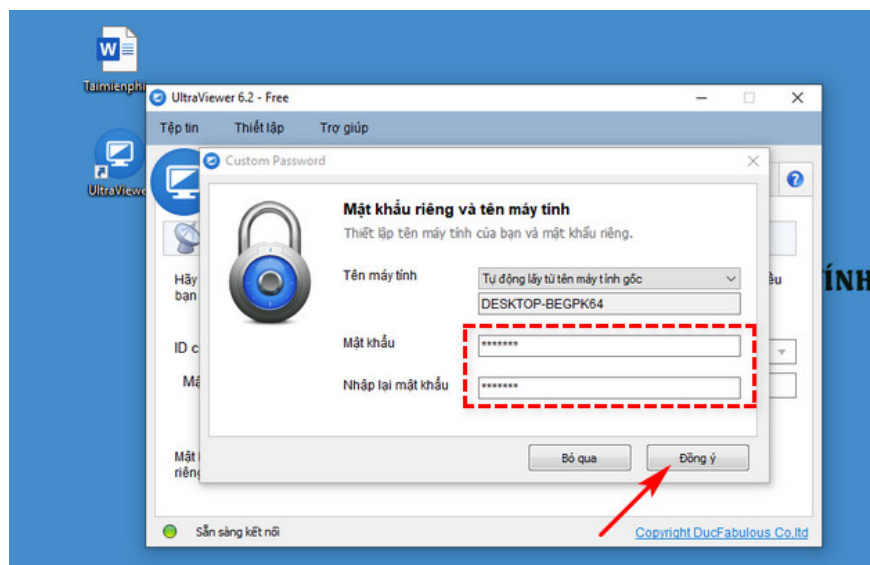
Taimienphi

UltraViewer

UltraViewer 6.2 - Free

Tệp tin Thiết lập Trợ giúp

Custom Password

Mật khẩu riêng và tên máy tính

Thiết lập tên máy tính của bạn và mật khẩu riêng.

Tên máy tính

Tự động lấy từ tên máy tính gốc

DESKTOP-BEGPK64

Mật khẩu

*******

Nhập lại mật khẩu

*******

Bỏ qua

Đồng ý

Hãy
bạn

ID c

Mậ

Mật
riêng

ều

ÍNH

Sẵn sàng kết nối

Copyright DucFabulous Co,ltd